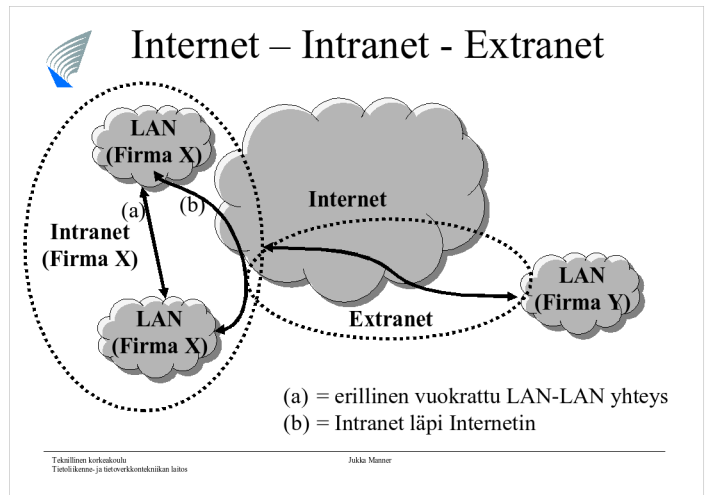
Internet – Intranet - Extranet

LAN
(Firma X)

(a)

(b)

Internet

Intranet
(Firma X)

LAN
(Firma Y)

LAN
(Firma X)

Extranet

(a) = erillinen vuokrattu LAN-LAN yhteys
(b) = Intranet läpi Internetin

Teknillinen korkeakoulu
Tietoliikenne- ja tietoverkkotekniikan laitos

Jukka Manner